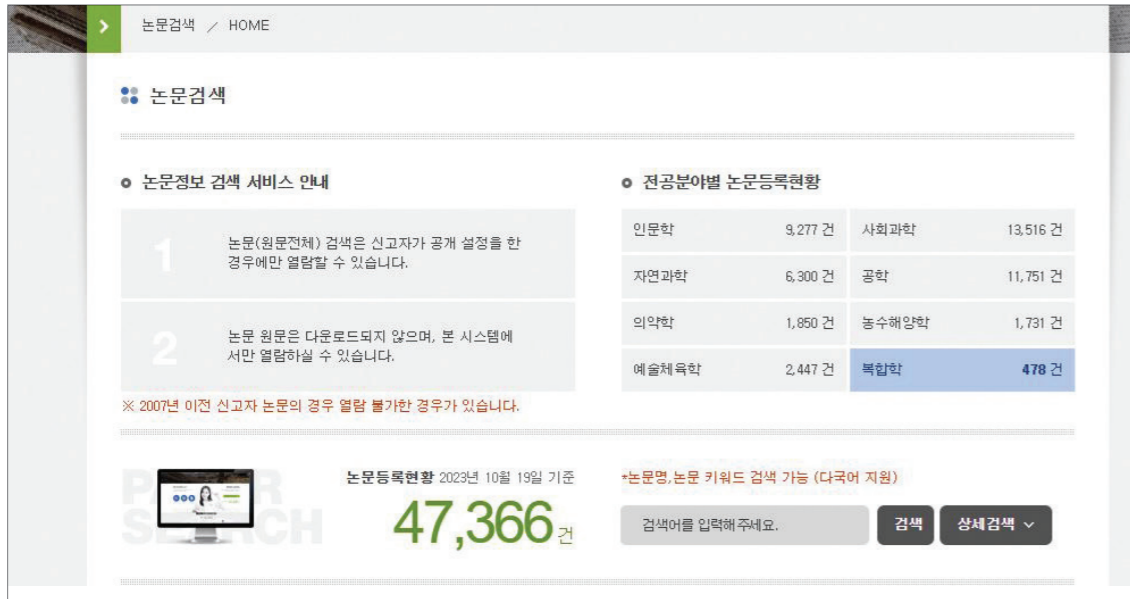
논문검색 / HOME

논문검색

논문정보 검색 서비스 안내

1 논문(원문전체) 검색은 신고자가 공개 설정을 한 경우에만 열람할 수 있습니다.

2 논문 원문은 다운로드되지 않으며, 본 시스템에서만 열람하실 수 있습니다.

※ 2007년 이전 신고자 논문의 경우 열람 불가한 경우가 있습니다.

전공분야별 논문등록현황

| 인문학 | 9,277 건 | 사회과학 | 13,516 건 |
|---|---|---|---|
| 자연과학 | 6,300 건 | 공학 | 11,751 건 |
| 의약학 | 1,850 건 | 농수해양학 | 1,731 건 |
| 예술체육학 | 2,447 건 | 복합학 | 478 건 |

PAPER SEARCH

논문등록현황 2023년 10월 19일 기준
47,366건

*논문명,논문 키워드 검색 가능 (다국어 지원)

검색어를 입력해주세요.

검색

상세검색